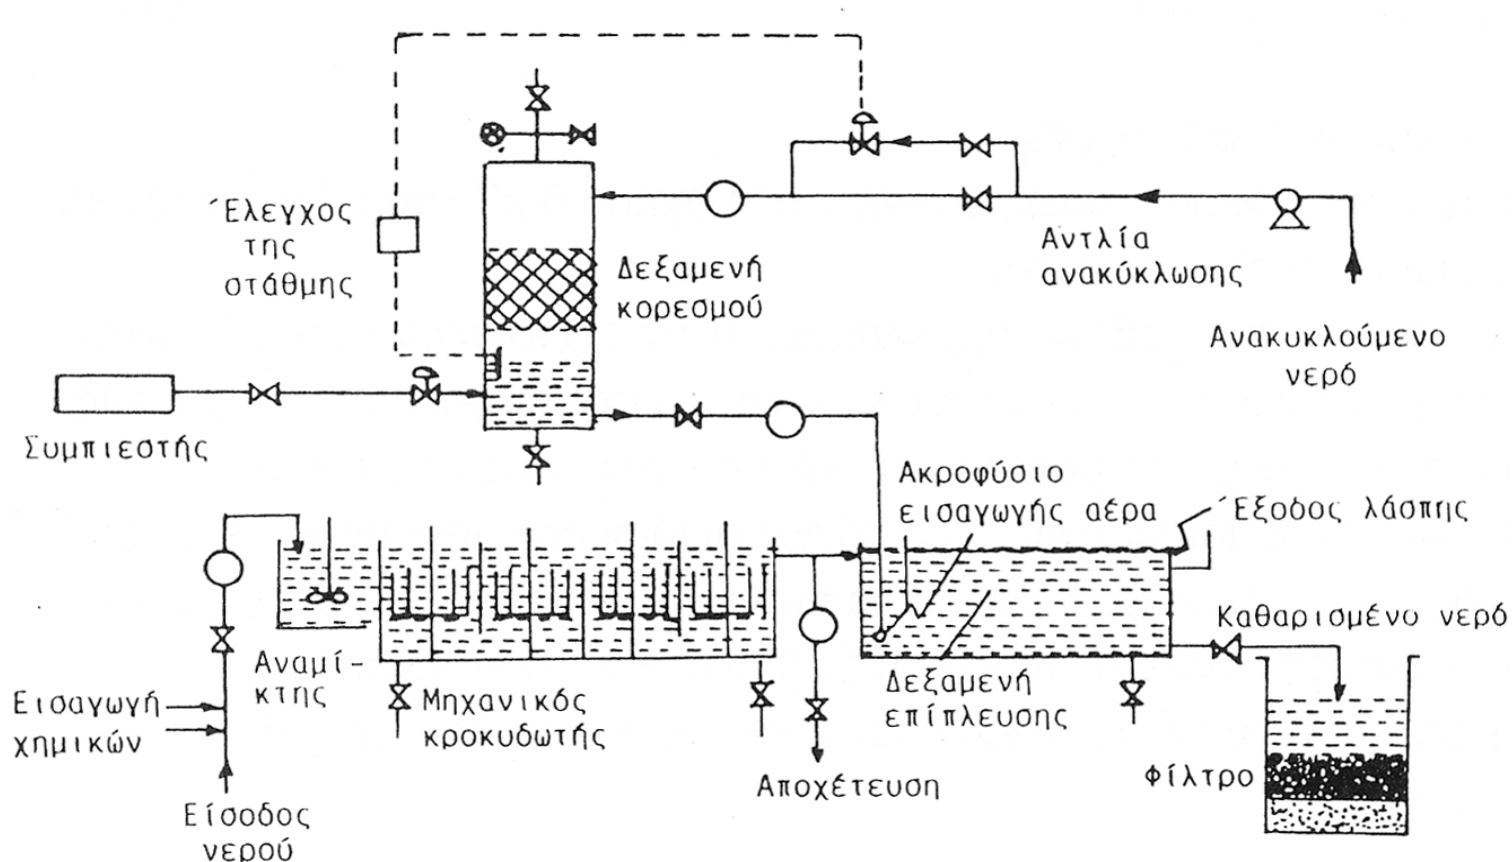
Έλεγχος της στάθμης

Δεξαμενή κορεσμού

Αντλία ανακύκλωσης

Ανακυκλούμενο νερό

Συμπιεστής

Ακροφύσιο εισαγωγής αέρα

Έξοδος λάσπης

Καθαρισμένο νερό

Αναμίκτης

Μηχανικός κροκυδωτής

Δεξαμενή επίπλευσης

Εισαγωγή χημικών

Είσοδος νερού

Αποχέτευση

Φίλτρο